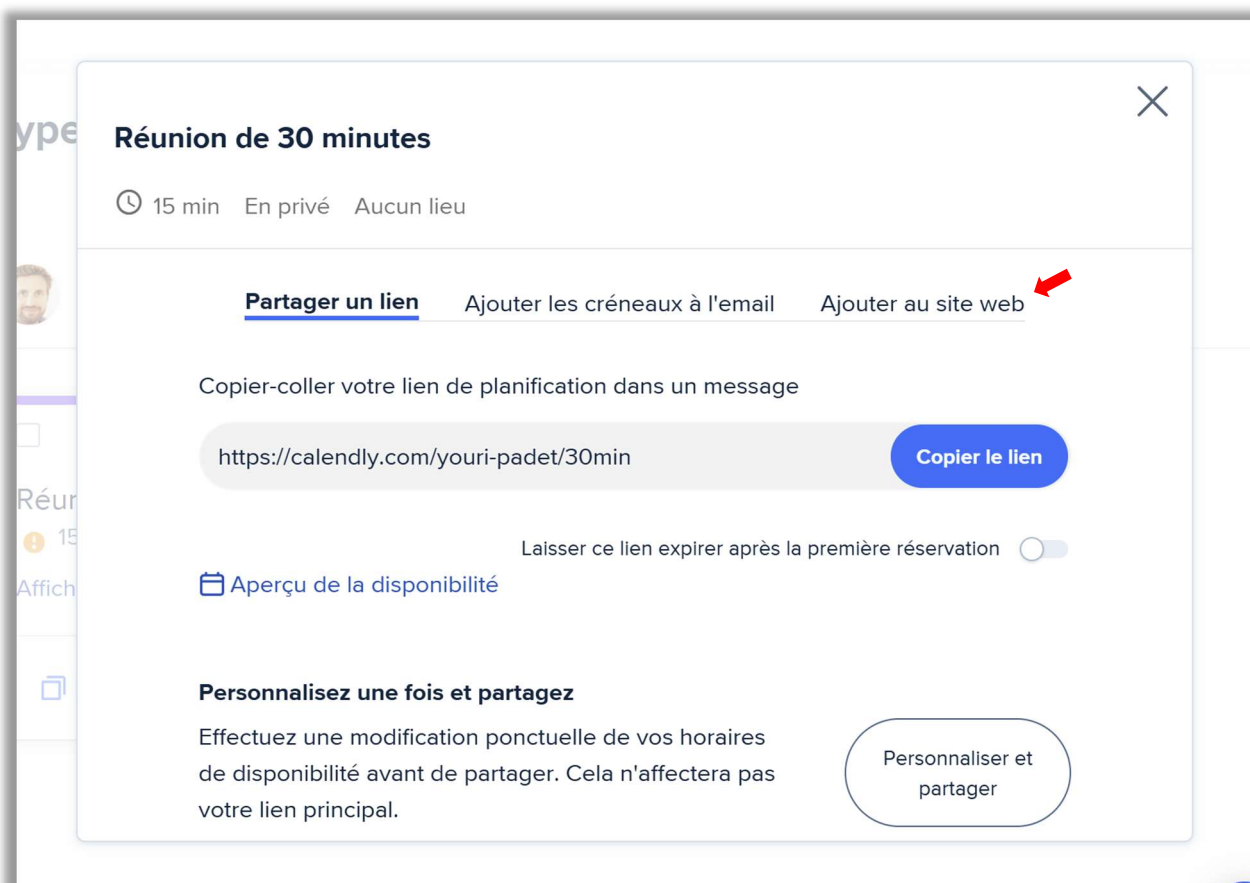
ype

Réunion de 30 minutes

15 min En privé Aucun lieu

Partager un lien Ajouter les créneaux à l'email Ajouter au site web

Copier-coller votre lien de planification dans un message

https://calendly.com/youri-padet/30min

Copier le lien

Laisser ce lien expirer après la première réservation

Aperçu de la disponibilité

Réun

15

Affich

Personnalisez une fois et partagez

Effectuez une modification ponctuelle de vos horaires de disponibilité avant de partager. Cela n'affectera pas votre lien principal.

Personnaliser et partager